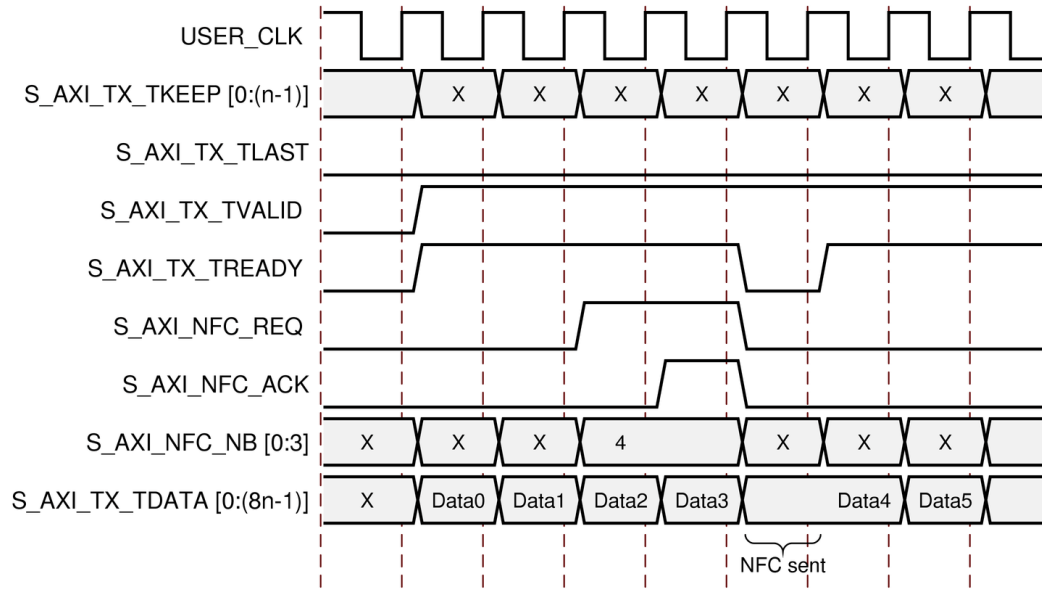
USER_CLK

S_AXI_TX_TKEEP [0:(n-1)]

X X X X X X X

S_AXI_TX_TLAST

S_AXI_TX_TVALID

S_AXI_TX_TREADY

S_AXI_NFC_REQ

S_AXI_NFC_ACK

S_AXI_NFC_NB [0:3]

X X X 4 X X X

S_AXI_TX_TDATA [0:(8n-1)]

X Data0 Data1 Data2 Data3 Data4 Data5

NFC sent